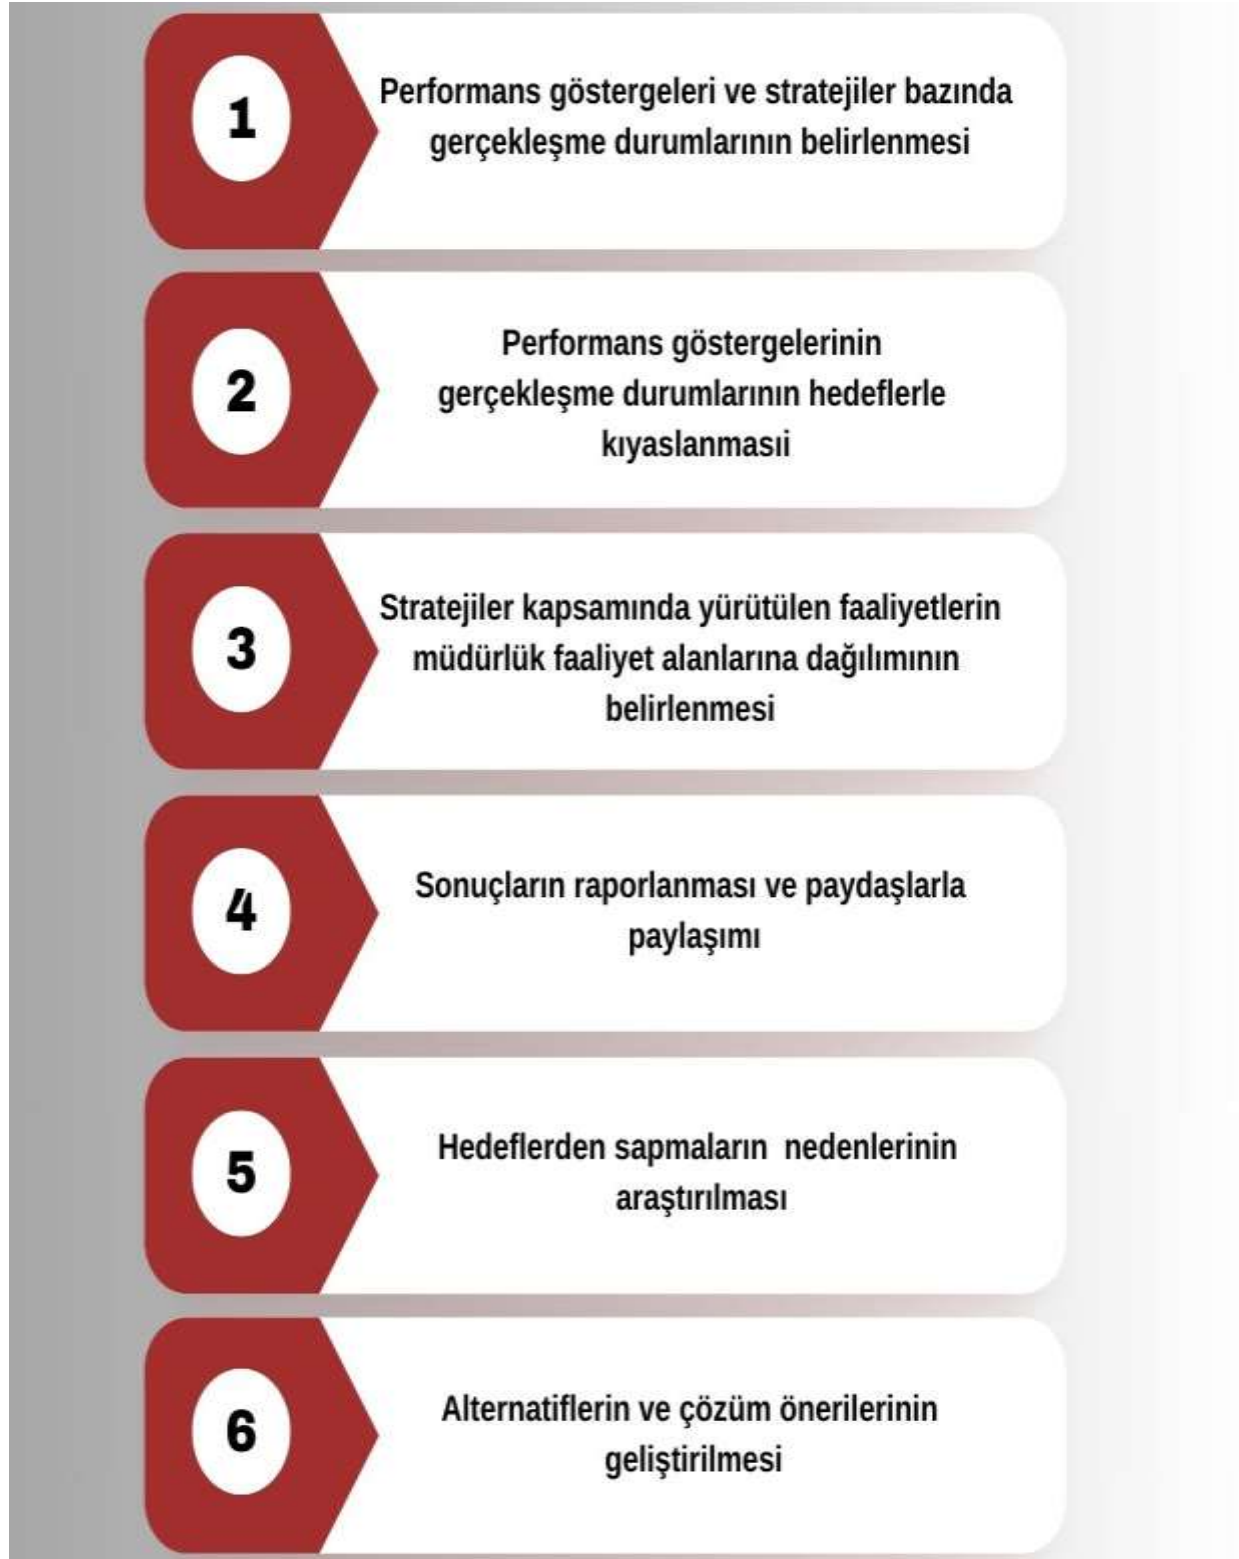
1

Performans göstergeleri ve stratejiler bazında gerçekleşme durumlarının belirlenmesi

2

Performans göstergelerinin gerçekleşme durumlarının hedeflerle kıyaslanmasıi

3

Stratejiler kapsamında yürütülen faaliyetlerin müdürlük faaliyet alanlarına dağılımının belirlenmesi

4

Sonuçların raporlanması ve paydaşlarla paylaşımı

5

Hedeflerden sapmaların nedenlerinin araştırılması

6

Alternatiflerin ve çözüm önerilerinin geliştirilmesi